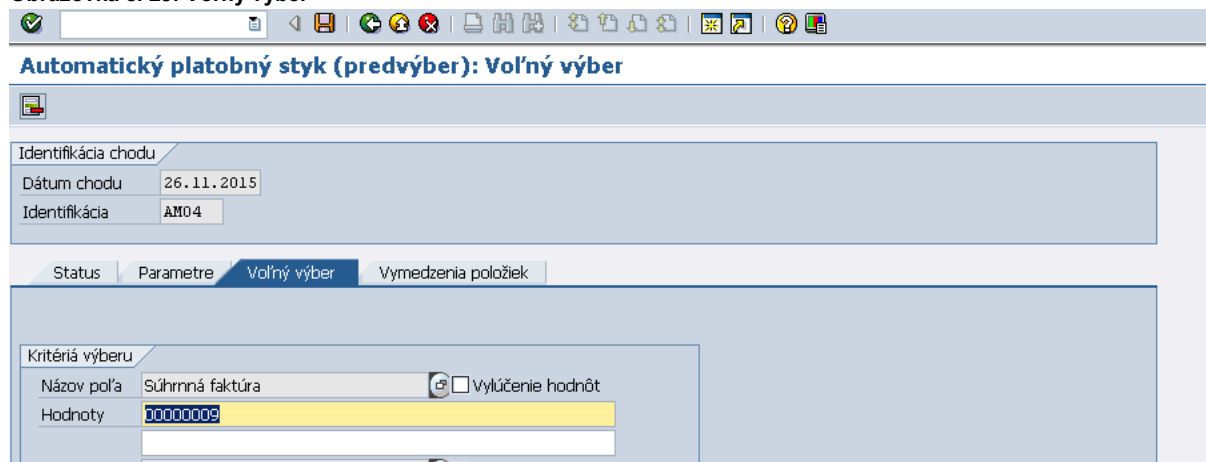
Obrazovka č. 20: Voľný výber

Automatický platobný styk (predvýber): Voľný výber

Identifikácia chodu
Dátum chodu 26.11.2015
Identifikácia AM04

Status | Parametre | Voľný výber | Vymedzenia položiek

Kritériá výberu
Názov poľa Súhrnná faktúra ☐ Vylúčenie hodnôt
Hodnoty 00000009